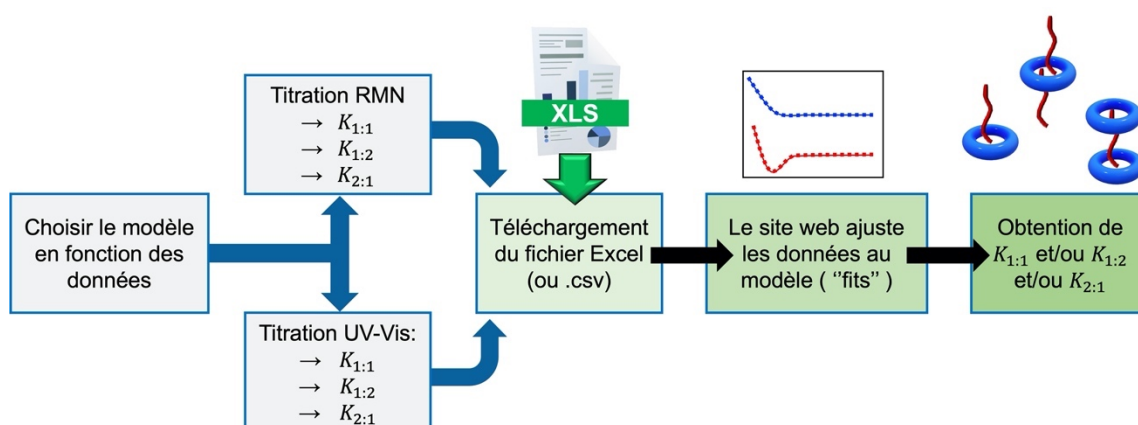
Titration RMN
$\rightarrow$ $K_{1:1}$
$\rightarrow$ $K_{1:2}$
$\rightarrow$ $K_{2:1}$

XLS

Choisir le modèle en fonction des données

Téléchargement du fichier Excel (ou .csv)

Le site web ajuste les données au modèle ( ''fits'' )

Obtention de $K_{1:1}$ et/ou $K_{1:2}$ et/ou $K_{2:1}$

Titration UV-Vis:
$\rightarrow$ $K_{1:1}$
$\rightarrow$ $K_{1:2}$
$\rightarrow$ $K_{2:1}$